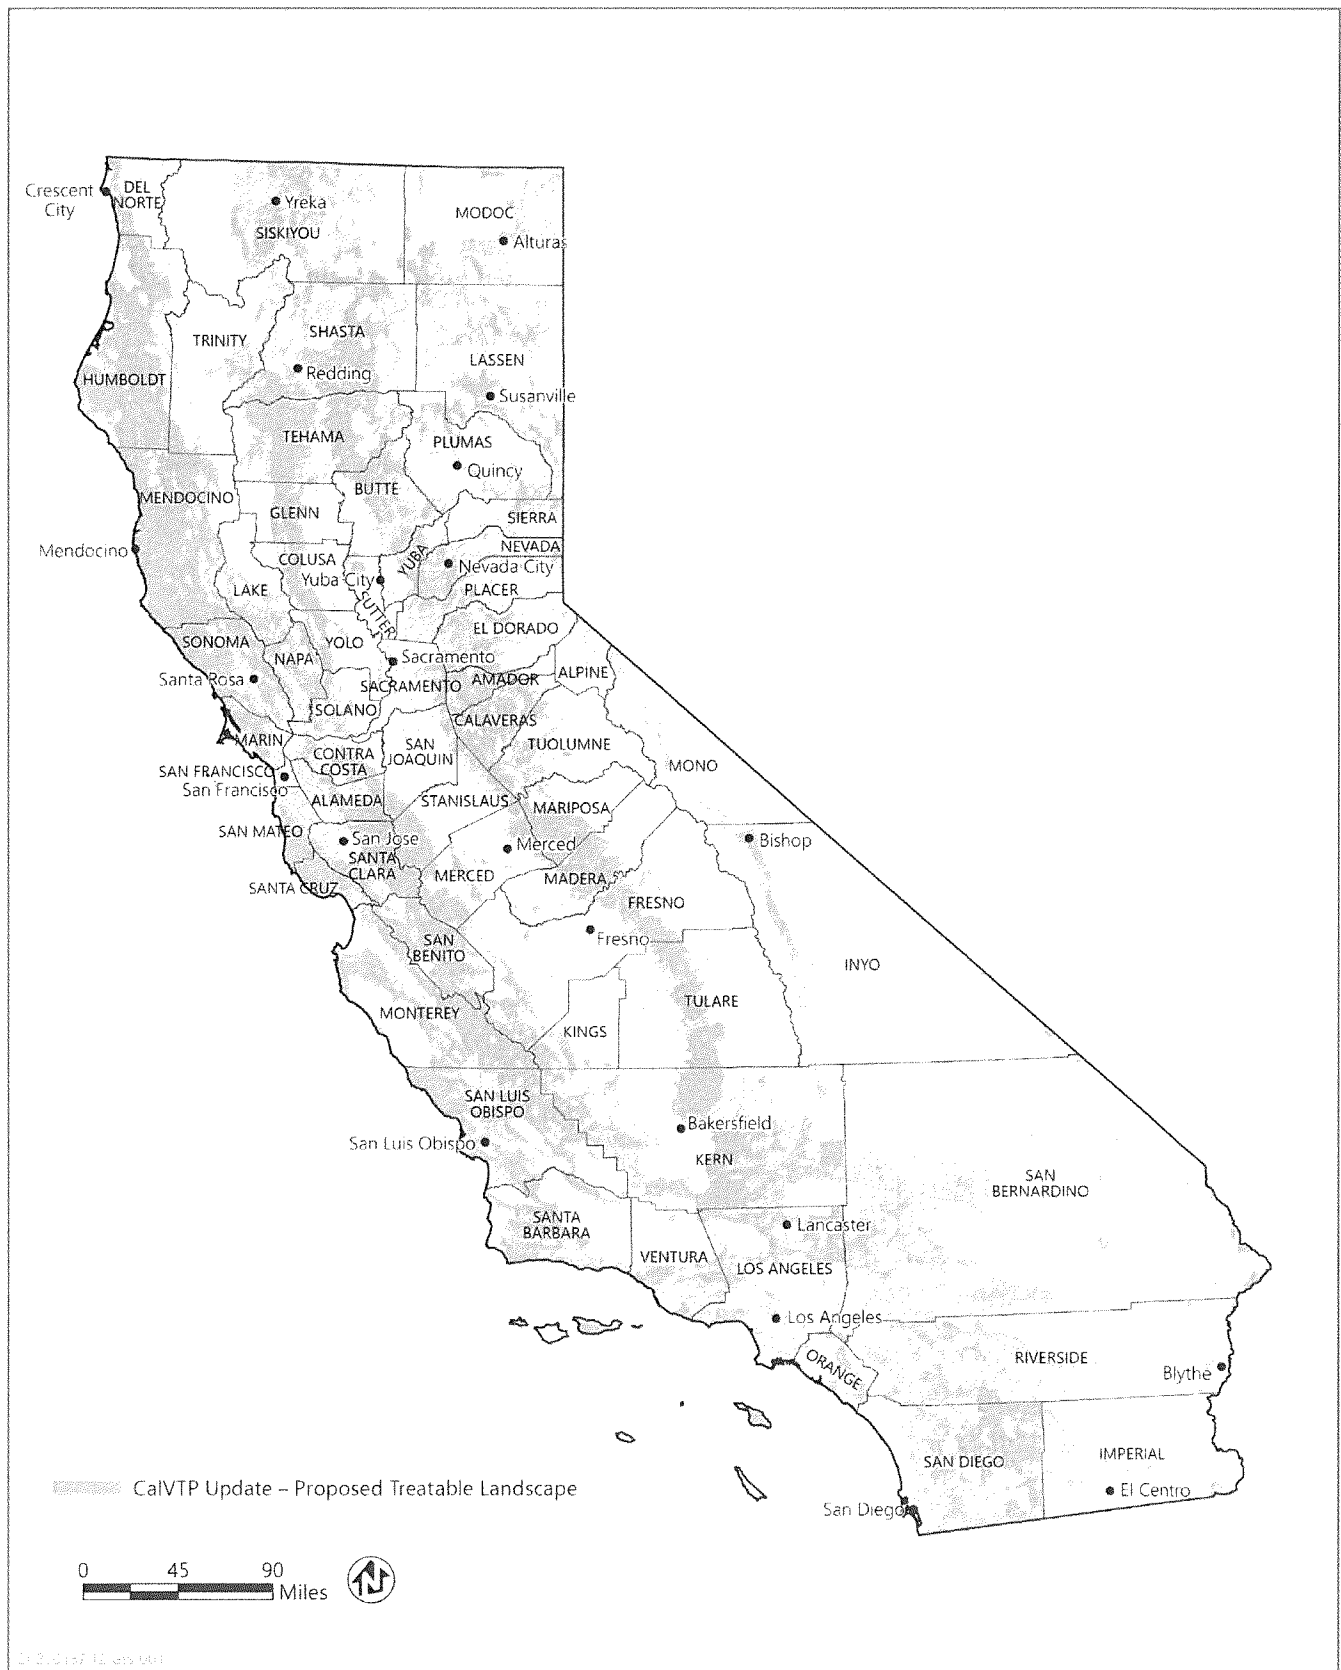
Crescent City
DEL NORTE
Yreka
SISKIYOU
MODOC
Alturas
TRINITY
SHASTA
LASSEN
HUMBOLDT
Redding
Susanville
TEHAMA
PLUMAS
Quincy
MENDOCINO
BUTTE
GLENN
SIERRA
NEVADA
Mendocino
COLUSA
YUBA
Nevada City
Yuba City
LAKE
SUTTER
PLACER
EL DORADO
SONOMA
YOLO
NAPA
Sacramento
Santa Rosa
SACRAMENTO
AMADOR
ALPINE
SOLANO
CALAVERAS
MARIN
CONTRA COSTA
SAN JOAQUIN
TUOLUMNE
MONO
SAN FRANCISCO
San Francisco
ALAMEDA
STANISLAUS
MARIPOSA
SAN MATEO
San Jose
Merced
Bishop
SANTA CLARA
MERCED
MADERA
SANTA CRUZ
FRESNO
Fresno
SAN BENITO
INYO
TULARE
MONTEREY
KINGS
SAN LUIS OBISPO
Bakersfield
San Luis Obispo
KERN
SAN BERNARDINO
SANTA BARBARA
Lancaster
VENTURA
LOS ANGELES
Los Angeles
ORANGE
RIVERSIDE
Blythe
IMPERIAL
SAN DIEGO
El Centro
San Diego
CalVTP Update – Proposed Treatable Landscape
0 45 90 Miles
N
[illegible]